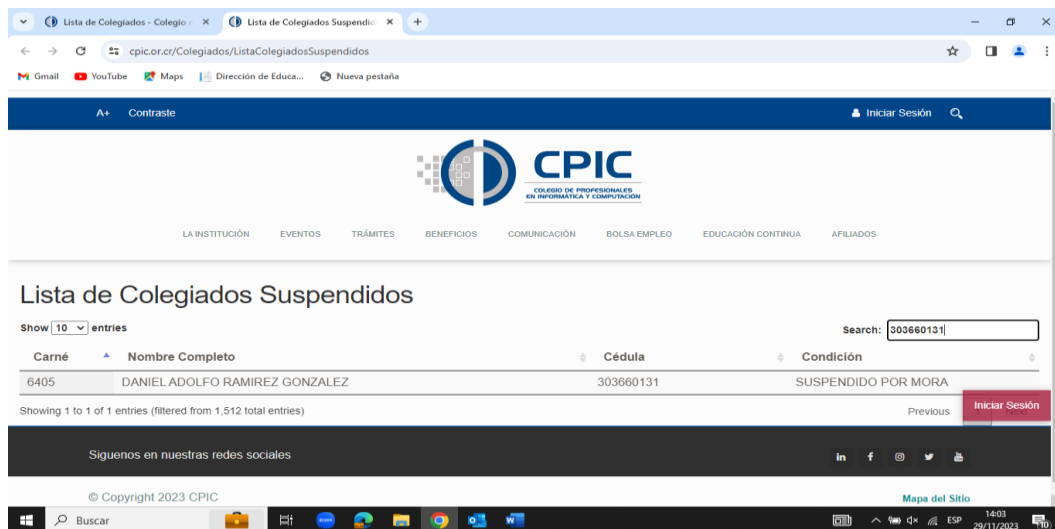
Lista de Colegiados - Colegio × Lista de Colegiados Suspendid × +

cpic.or.cr/Colegiados/ListaColegiadosSuspendidos

Gmail YouTube Maps Dirección de Educa... Nueva pestaña

A+ Contraste

Iniciar Sesión

CPIC
COLEGIO DE PROFESIONALES EN INFORMÁTICA Y COMPUTACIÓN

LA INSTITUCIÓN EVENTOS TRÁMITES BENEFICIOS COMUNICACIÓN BOLSA EMPLEO EDUCACIÓN CONTINUA AFILIADOS

Lista de Colegiados Suspendidos

Show 10 entries

Search: 303660131

| Carné | Nombre Completo | Cédula | Condición |
|---|---|---|---|
| 6405 | DANIEL ADOLFO RAMIREZ GONZALEZ | 303660131 | SUSPENDIDO POR MORA |

Showing 1 to 1 of 1 entries (filtered from 1,512 total entries)

Previous

Iniciar Sesión

Siguenos en nuestras redes sociales

© Copyright 2023 CPIC

Mapa del Sitio

Buscar

ESP 14:03 29/11/2023